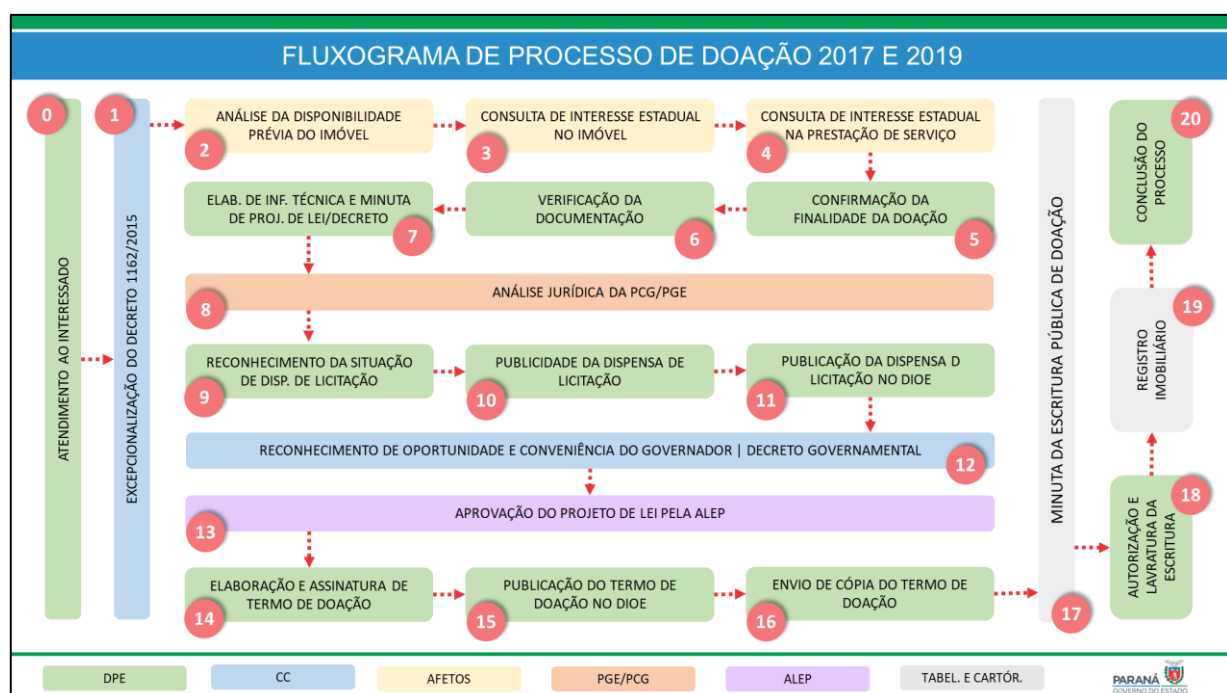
FLUXOGRAMA DE PROCESSO DE DOAÇÃO 2017 E 2019

0
ATENDIMENTO AO INTERESSADO

1
EXCEPCIONALIZAÇÃO DO DECRETO 1162/2015

ANÁLISE DA DISPONIBILIDADE PRÉVIA DO IMÓVEL
2

CONSULTA DE INTERESSE ESTADUAL NO IMÓVEL
3

CONSULTA DE INTERESSE ESTADUAL NA PRESTAÇÃO DE SERVIÇO
4

CONFIRMAÇÃO DA FINALIDADE DA DOAÇÃO
5

VERIFICAÇÃO DA DOCUMENTAÇÃO
6

ELAB. DE INF. TÉCNICA E MINUTA DE PROJ. DE LEI/DECRETO
7

ANÁLISE JURÍDICA DA PCG/PGE
8

RECONHECIMENTO DA SITUAÇÃO DE DISP. DE LICITAÇÃO
9

PUBLICIDADE DA DISPENSA DE LICITAÇÃO
10

PUBLICAÇÃO DA DISPENSA D LICITAÇÃO NO DIOE
11

RECONHECIMENTO DE OPORTUNIDADE E CONVENIÊNCIA DO GOVERNADOR | DECRETO GOVERNAMENTAL
12

APROVAÇÃO DO PROJETO DE LEI PELA ALEP
13

ELABORAÇÃO E ASSINATURA DE TERMO DE DOAÇÃO
14

PUBLICAÇÃO DO TERMO DE DOAÇÃO NO DIOE
15

ENVIO DE CÓPIA DO TERMO DE DOAÇÃO
16

MINUTA DA ESCRITURA PÚBLICA DE DOAÇÃO
17

AUTORIZAÇÃO E LAVRATURA DA ESCRITURA
18

REGISTRO IMOBILIÁRIO
19

CONCLUSÃO DO PROCESSO
20

DPE | CC | AFETOS | PGE/PCG | ALEP | TABEL. E CARTÓR.

PARANÁ
GOVERNO DO ESTADO